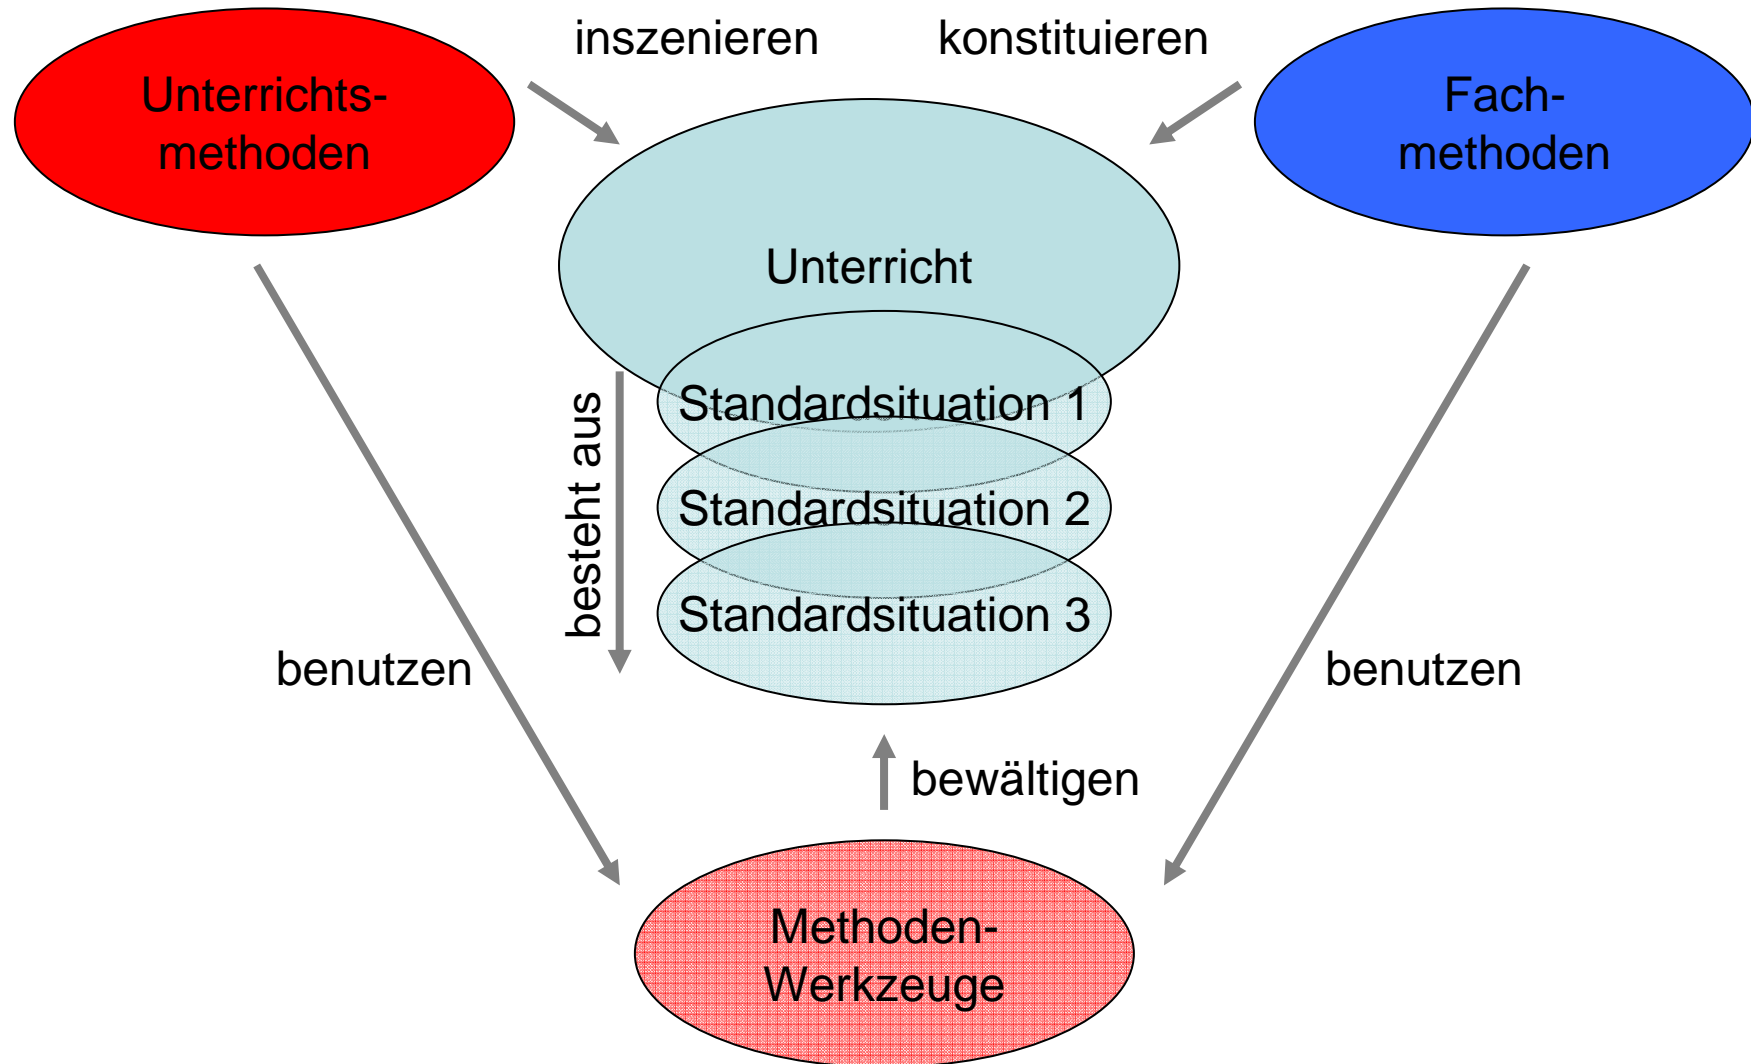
Unterrichtsmethoden

inszenieren

konstituieren

Fachmethoden

Unterricht

besteht aus

Standardsituation 1

Standardsituation 2

Standardsituation 3

benutzen

benutzen

bewältigen

Methoden-Werkzeuge